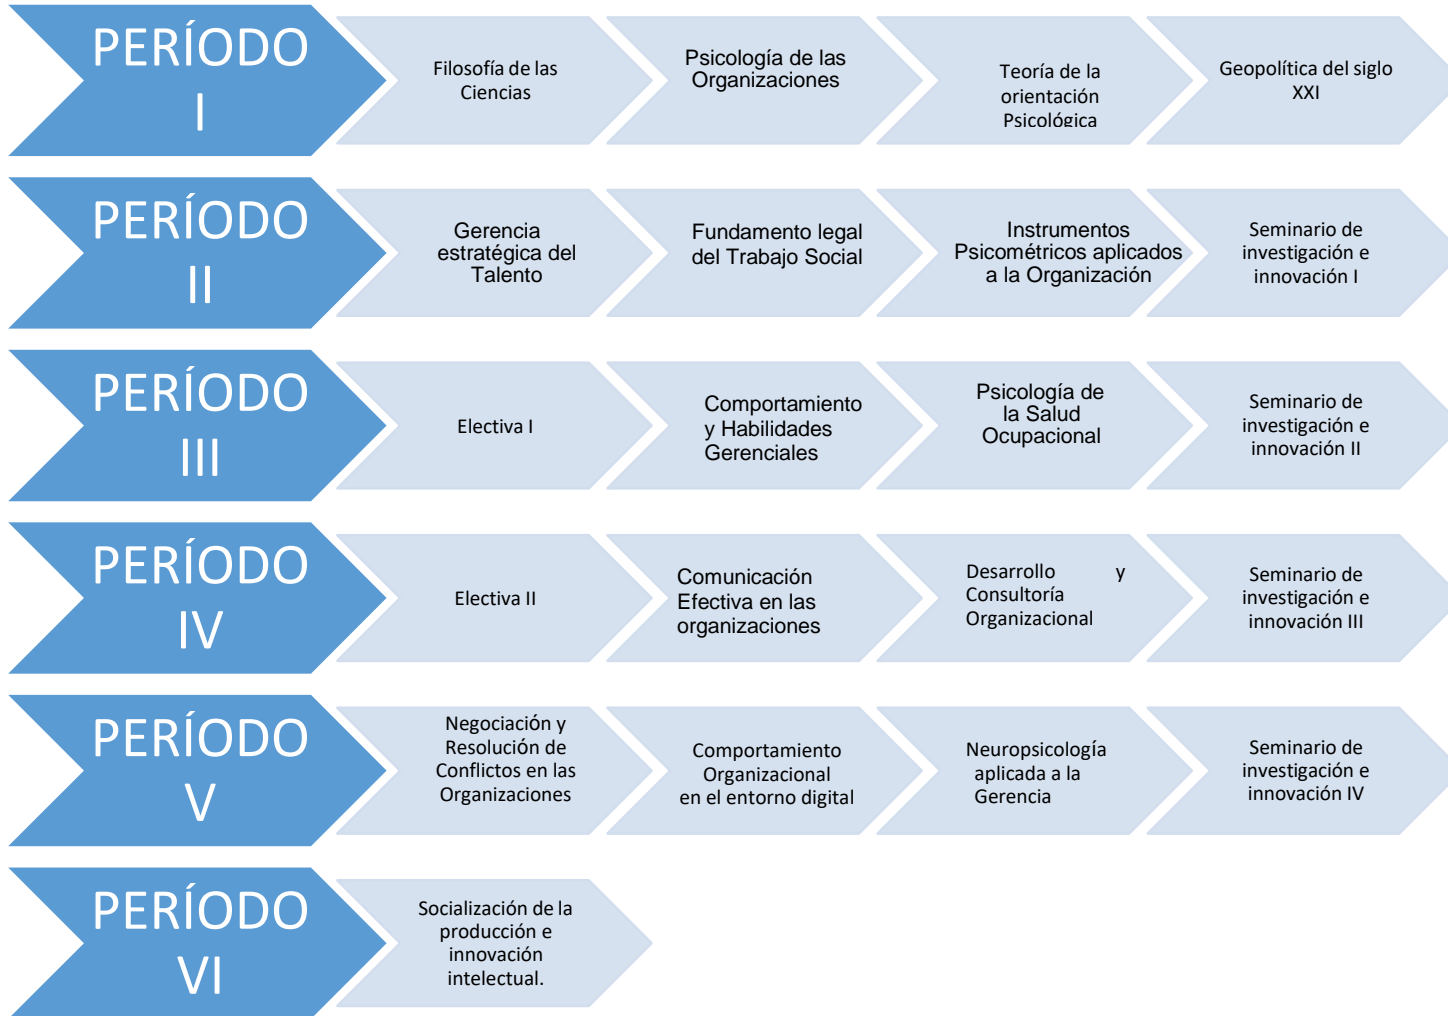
PERÍODO I

Filosofía de las Ciencias

Psicología de las Organizaciones

Teoría de la orientación Psicológica

Geopolítica del siglo XXI

PERÍODO II

Gerencia estratégica del Talento

Fundamento legal del Trabajo Social

Instrumentos Psicométricos aplicados a la Organización

Seminario de investigación e innovación I

PERÍODO III

Electiva I

Comportamiento y Habilidades Gerenciales

Psicología de la Salud Ocupacional

Seminario de investigación e innovación II

PERÍODO IV

Electiva II

Comunicación Efectiva en las organizaciones

Desarrollo y Consultoría Organizacional

Seminario de investigación e innovación III

PERÍODO V

Negociación y Resolución de Conflictos en las Organizaciones

Comportamiento Organizacional en el entorno digital

Neuropsicología aplicada a la Gerencia

Seminario de investigación e innovación IV

PERÍODO VI

Socialización de la producción e innovación intelectual.